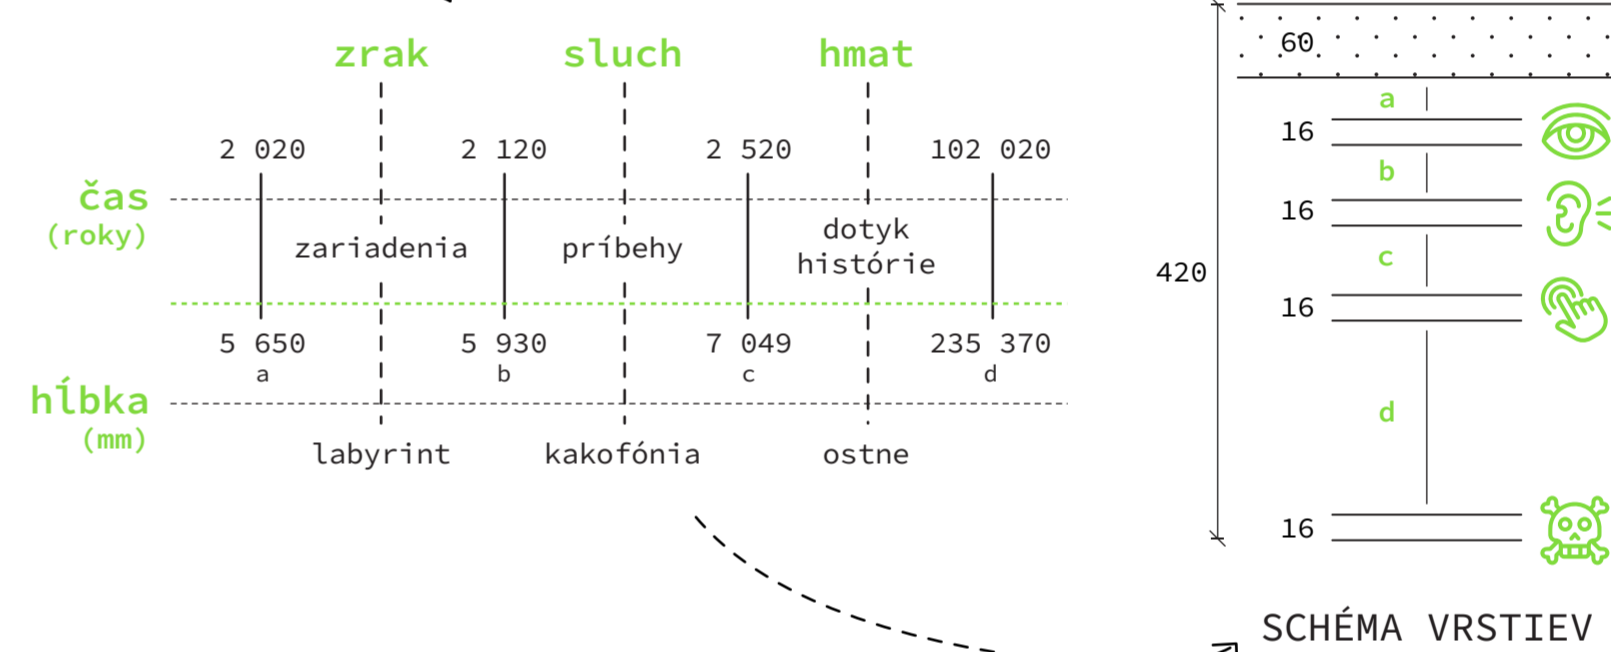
zrak sluch hmat

2 020 2 120 2 520 102 020

čas
(roky)

zariadenia príbehy dotyk histórie

5 650 5 930 7 049 235 370
a b c d

hĺbka
(mm)

labyrint kakofónia ostne

60
a
16
b
16
c
420
16
d
16

SCHÉMA VRSTIEV